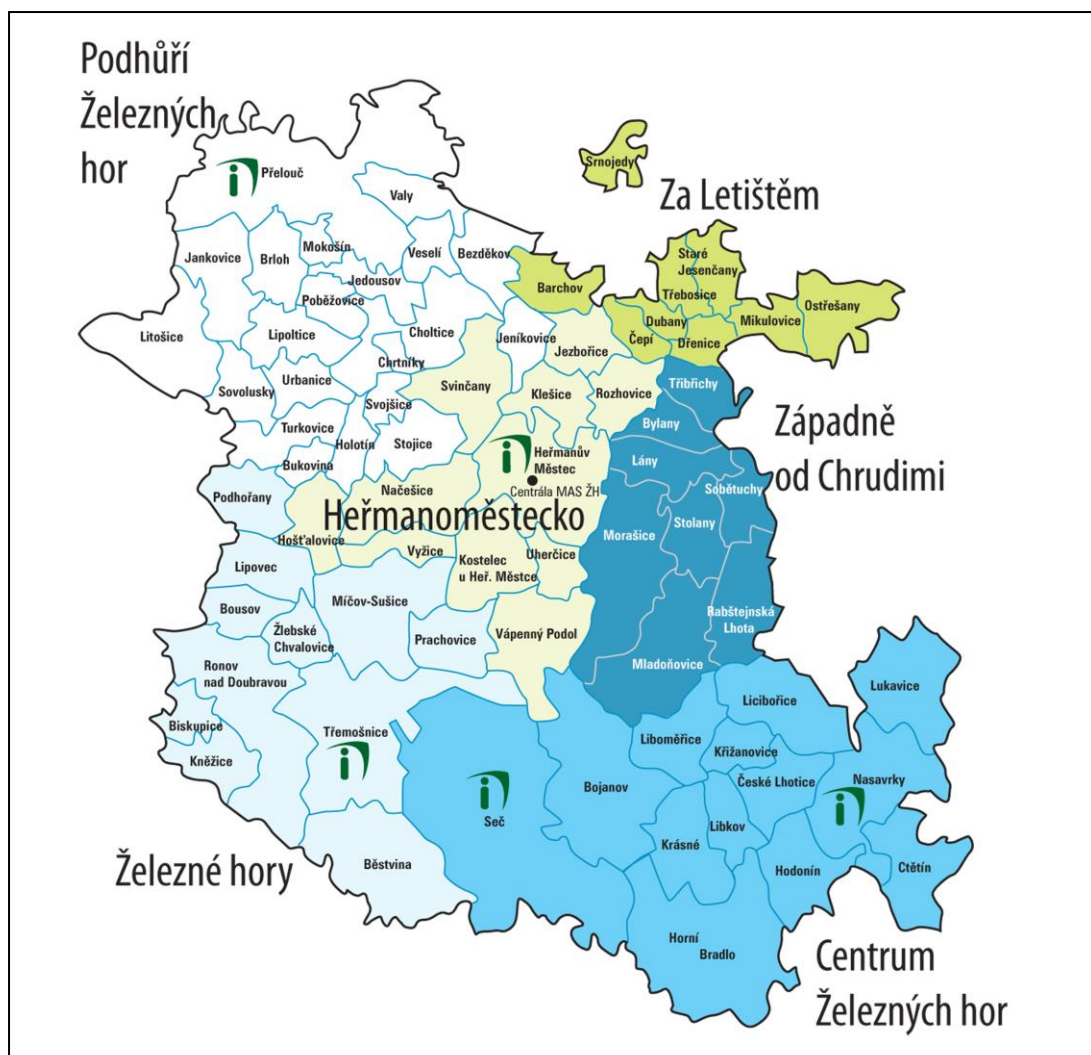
Podhůří Železných hor

Přelouč

Valy

Jankovice

Brloh

Mokošín

Veselí

Bezděkov

Jedousov

Pobězovice

Litošice

Lipoltice

Choltice

Chrtníky

Urbanice

Sovolusky

Svojšice

Turkovice

Holotín

Stojice

Bukovina

Srnojedy

Za Letištěm

Barchov

Staré Jesenčany

Třebosice

Dubany

Čepí

Dřenice

Mikulovice

Ostřešany

Jeníkovice

Jezbořice

Svinčany

Klešice

Rozhovice

Tříbřichy

Bylany

Západně od Chrudimi

Heřmanův Městec

Centrála MAS ŽH

Lány

Sobětuchy

Podhořany

Načešice

Heřmanoměstecko

Hošťalovice

Vyžice

Kostelec u Heř. Městce

Uherčice

Morašice

Stolany

Lipovec

Bousov

Míčov-Sušice

Žlebské Chvalovice

Prachovice

Vápenný Podol

Rabštejnská Lhota

Ronov nad Doubravou

Mladoňovice

Biskupice

Kněžice

Třemošnice

Licibořice

Lukavice

Liboměřice

Křižanovice

České Lhotice

Nasavrky

Bojanov

Seč

Libkov

Krásné

Hodonín

Ctětín

Železné hory

Běstvina

Horní Bradlo

Centrum Železných hor